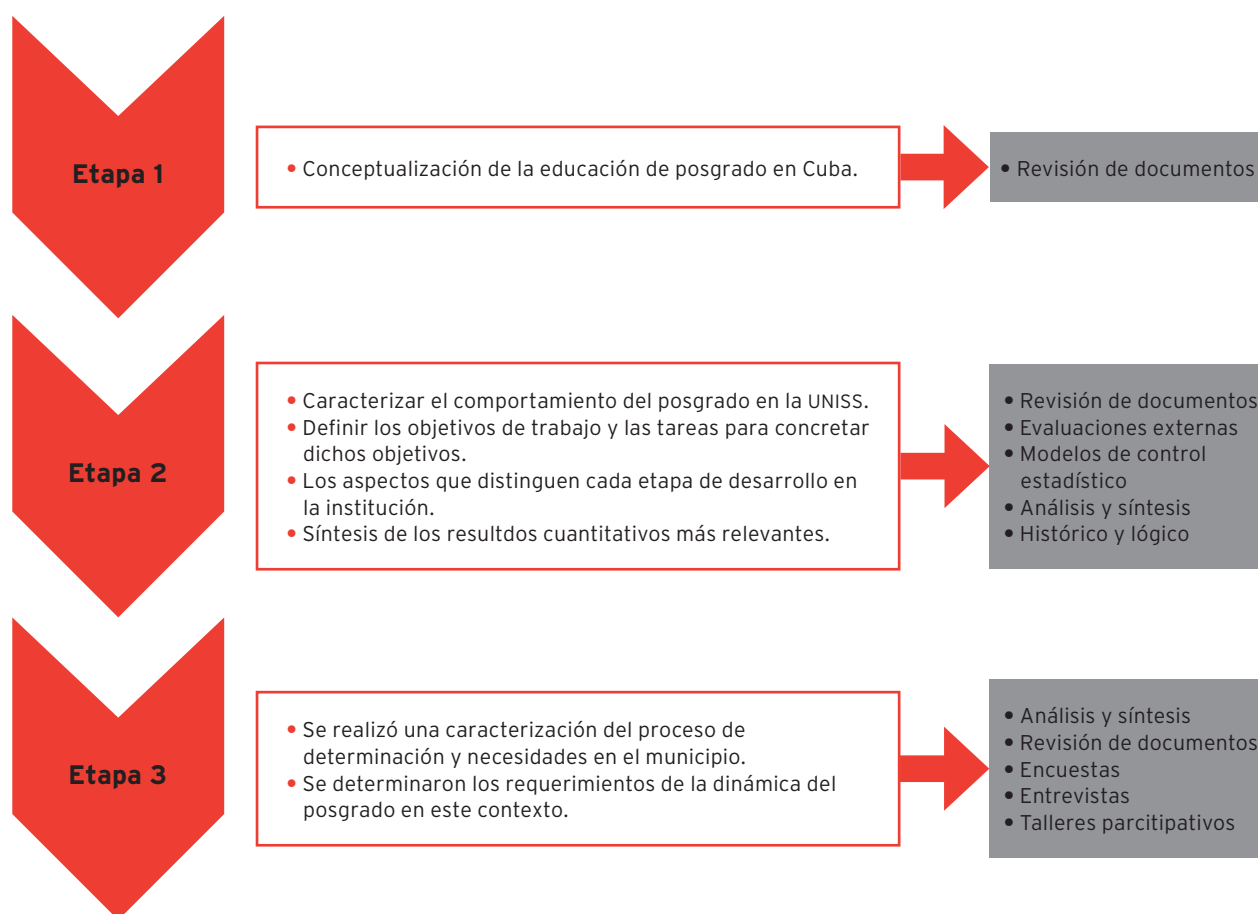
Etapa 1

• Conceptualización de la educación de posgrado en Cuba.

• Revisión de documentos

Etapa 2

• Caracterizar el comportamiento del posgrado en la UNISS.
• Definir los objetivos de trabajo y las tareas para concretar dichos objetivos.
• Los aspectos que distinguen cada etapa de desarrollo en la institución.
• Síntesis de los resultdos cuantitativos más relevantes.

• Revisión de documentos
• Evaluaciones externas
• Modelos de control estadístico
• Análisis y síntesis
• Histórico y lógico

Etapa 3

• Se realizó una caracterización del proceso de determinación y necesidades en el municipio.
• Se determinaron los requerimientos de la dinámica del posgrado en este contexto.

• Análisis y síntesis
• Revisión de documentos
• Encuestas
• Entrevistas
• Talleres parcitipativos